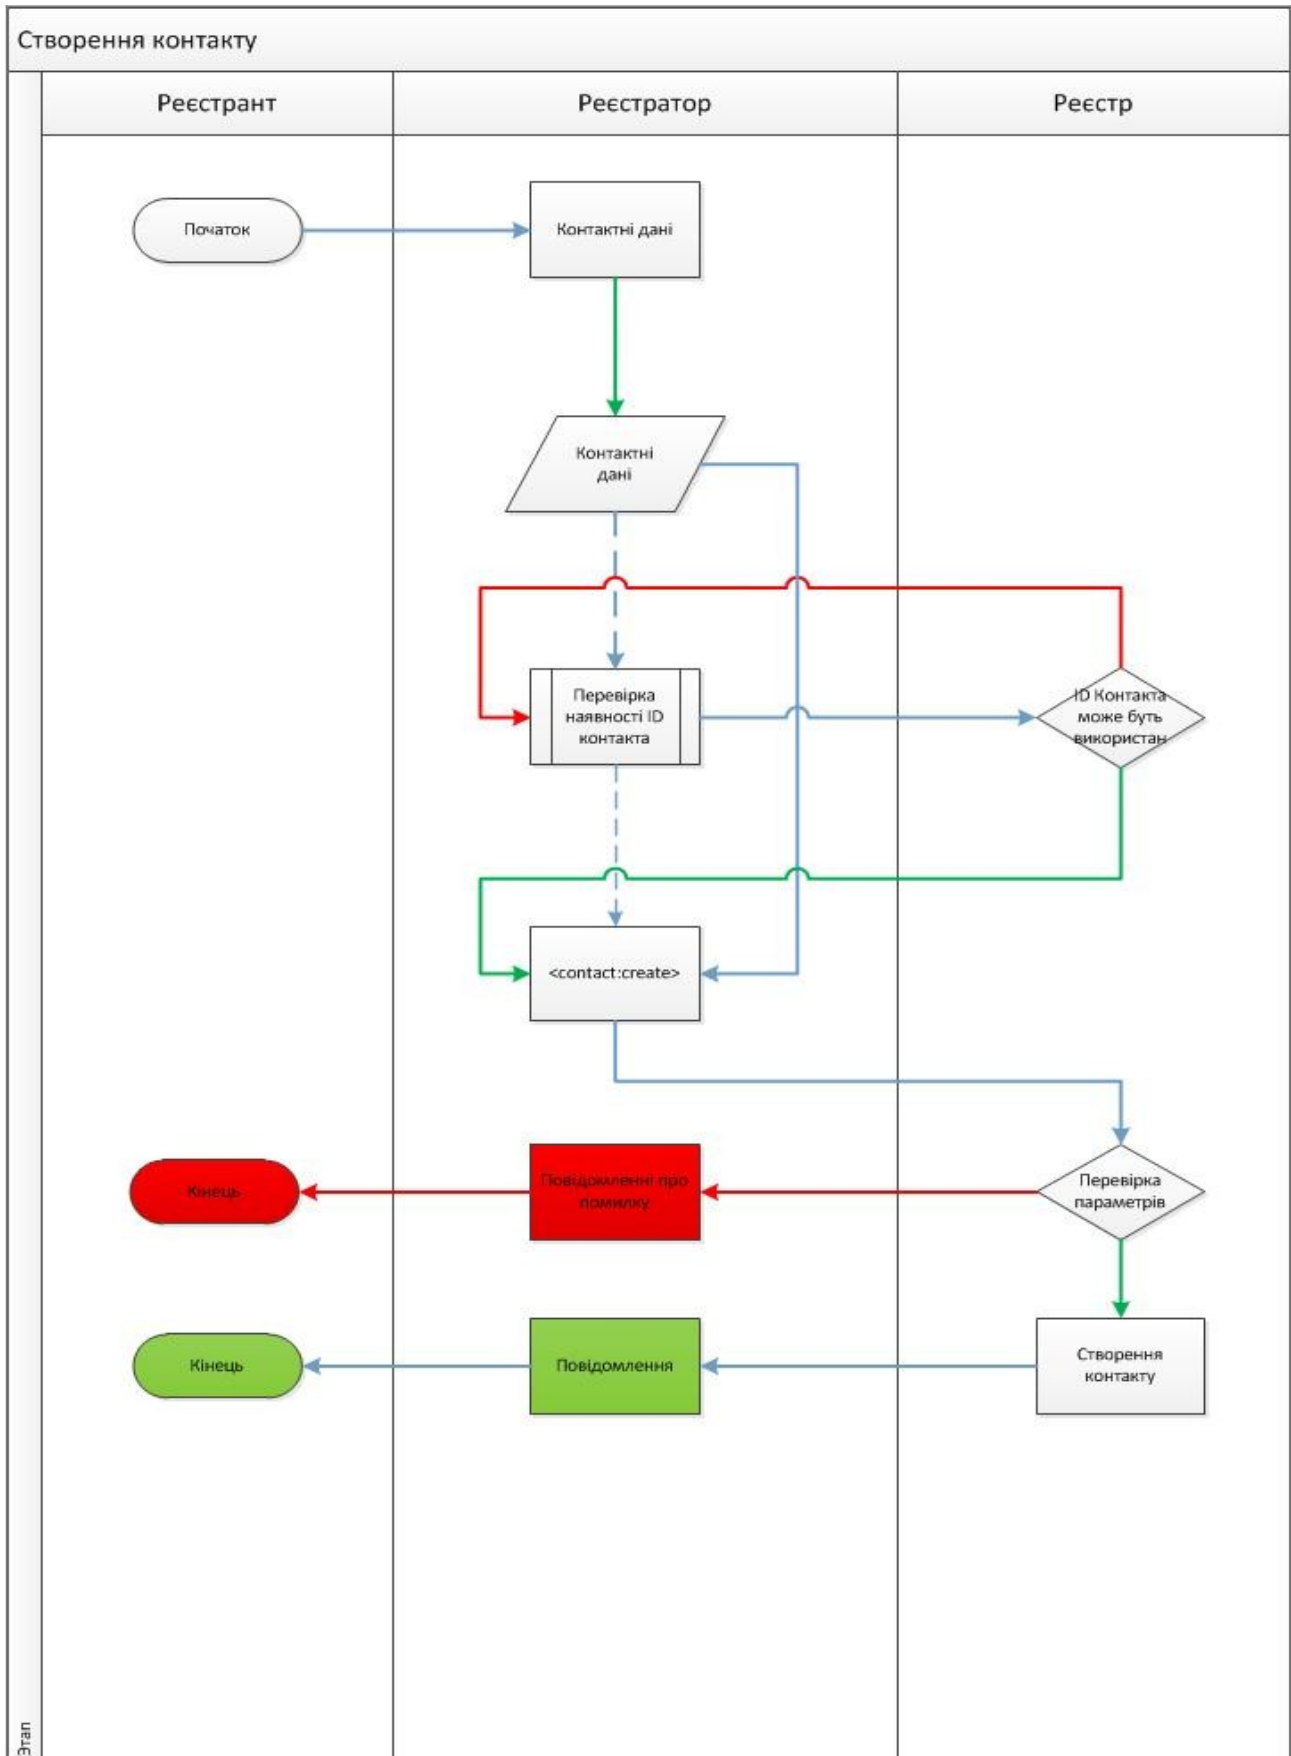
Створення контакту

Реєстрант

Реєстратор

Реєстр

Початок

Контактні дані

Контактні дані

Перевірка наявності ID контакта

ID Контакта може буть використан

<contact:create>

Перевірка параметрів

Кінець

Повідомленні про помилку

Кінець

Повідомлення

Створення контакту

Этап